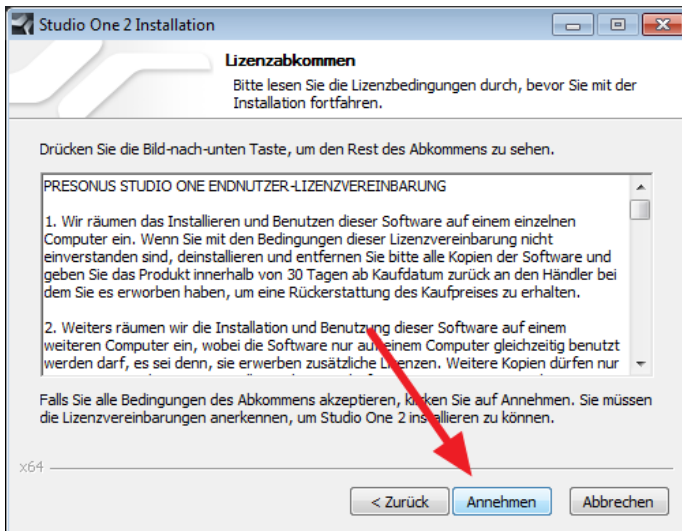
Studio One 2 Installation

Lizenzabkommen

Bitte lesen Sie die Lizenzbedingungen durch, bevor Sie mit der Installation fortfahren.

Drücken Sie die Bild-nach-unten Taste, um den Rest des Abkommens zu sehen.

PRESONUS STUDIO ONE ENDNUTZER-LIZENZVEREINBARUNG

1. Wir räumen das Installieren und Benutzen dieser Software auf einem einzelnen Computer ein. Wenn Sie mit den Bedingungen dieser Lizenzvereinbarung nicht einverstanden sind, deinstallieren und entfernen Sie bitte alle Kopien der Software und geben Sie das Produkt innerhalb von 30 Tagen ab Kaufdatum zurück an den Händler bei dem Sie es erworben haben, um eine Rückerstattung des Kaufpreises zu erhalten.

2. Weiters räumen wir die Installation und Benutzung dieser Software auf einem weiteren Computer ein, wobei die Software nur au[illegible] einem Computer gleichzeitig benutzt werden darf, es sei denn, sie erwerben zusätzliche Li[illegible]nzen. Weitere Kopien dürfen nur

Falls Sie alle Bedingungen des Abkommens akzeptieren, k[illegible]cken Sie auf Annehmen. Sie müssen die Lizenzvereinbarungen anerkennen, um Studio One 2 ins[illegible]allieren zu können.

x64

< Zurück Annehmen Abbrechen